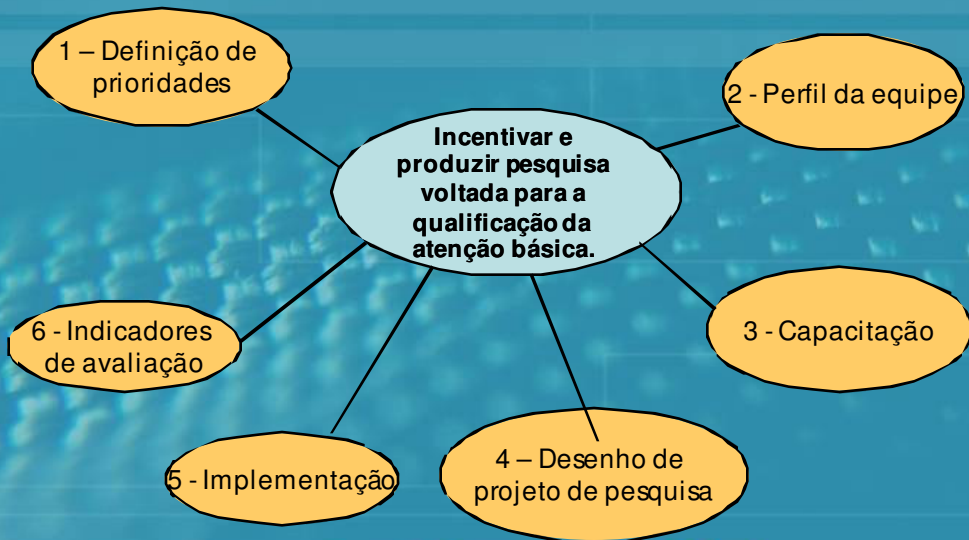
Incentivar e produzir pesquisa voltada para a qualificação da atenção básica.

1 – Definição de prioridades

2 - Perfil da equipe

3 - Capacitação

4 – Desenho de projeto de pesquisa

5 - Implementação

6 - Indicadores de avaliação